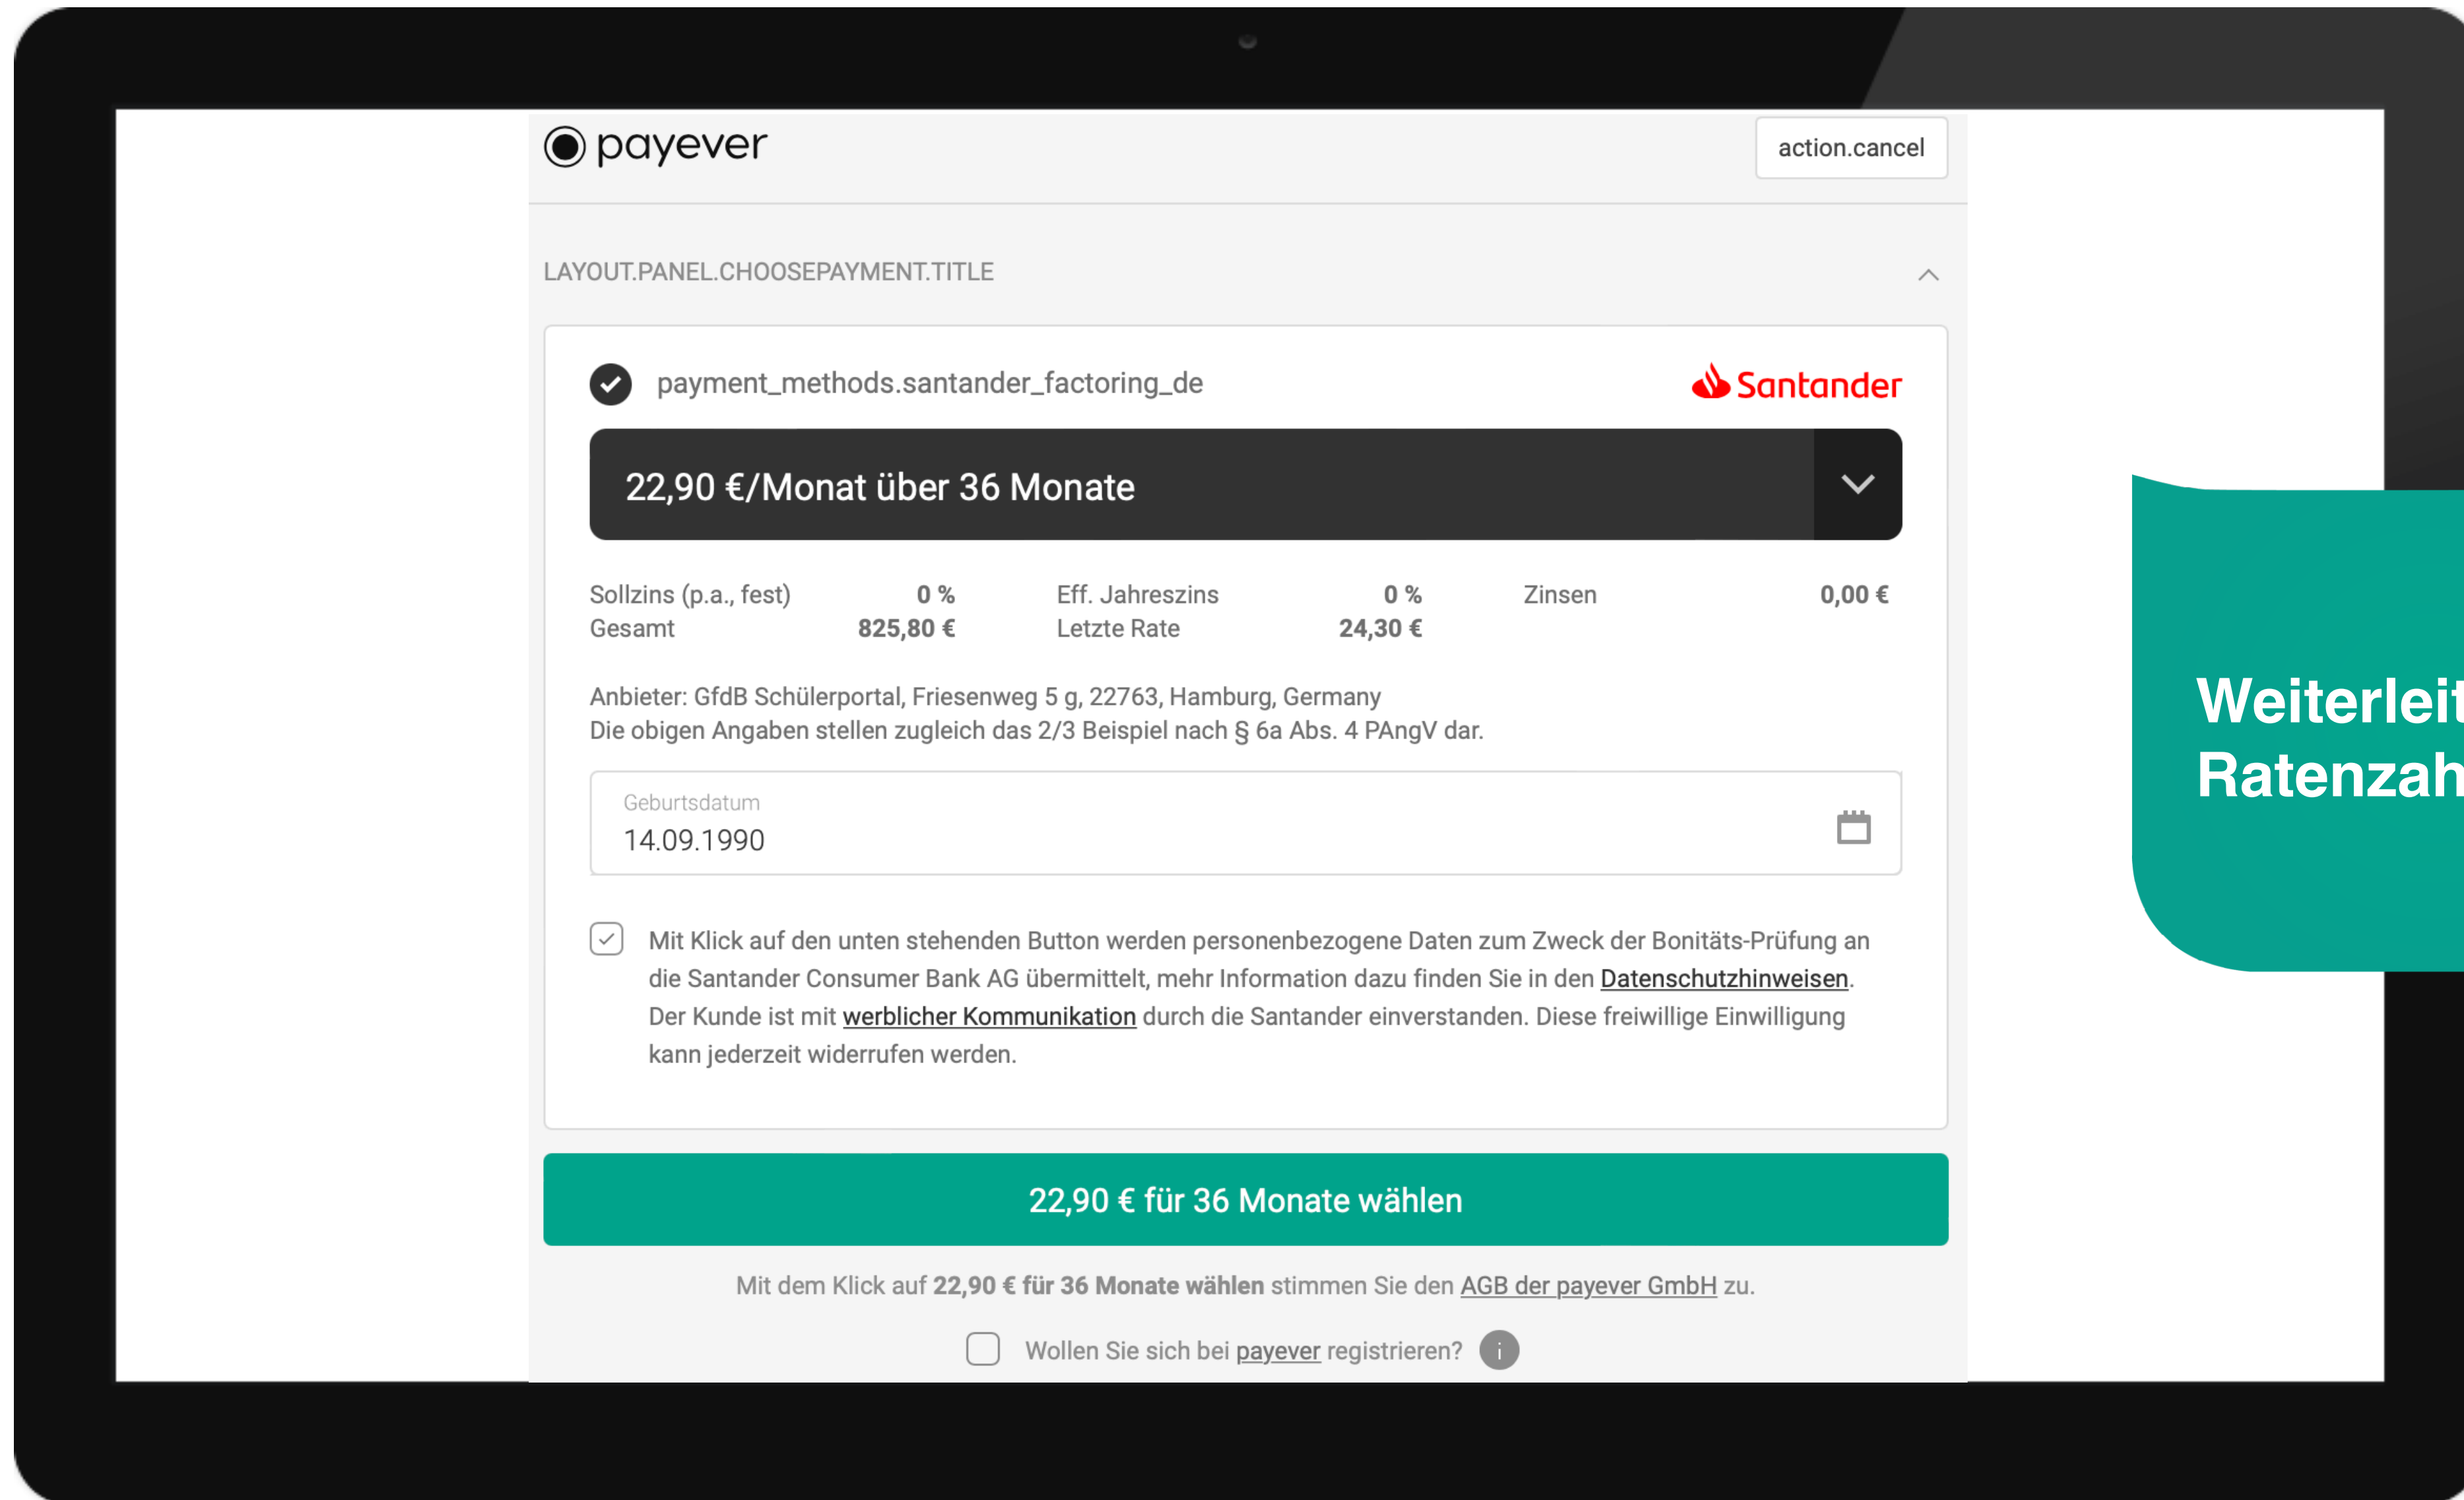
payever

action.cancel

LAYOUT.PANEL.CHOOSEPAYMENT.TITLE

payment_methods.santander_factoring_de

Santander

22,90 €/Monat über 36 Monate

| | | | | | |
|---|---|---|---|---|---|
| Sollzins (p.a., fest) | 0 % | Eff. Jahreszins | 0 % | Zinsen | 0,00 € |
| Gesamt | 825,80 € | Letzte Rate | 24,30 € | | |

Anbieter: GfdB Schülerportal, Friesenweg 5 g, 22763, Hamburg, Germany
Die obigen Angaben stellen zugleich das 2/3 Beispiel nach § 6a Abs. 4 PAngV dar.

Geburtsdatum
14.09.1990

Mit Klick auf den unten stehenden Button werden personenbezogene Daten zum Zweck der Bonitäts-Prüfung an die Santander Consumer Bank AG übermittelt, mehr Information dazu finden Sie in den Datenschutzhinweisen. Der Kunde ist mit werblicher Kommunikation durch die Santander einverstanden. Diese freiwillige Einwilligung kann jederzeit widerrufen werden.

22,90 € für 36 Monate wählen

Mit dem Klick auf 22,90 € für 36 Monate wählen stimmen Sie den AGB der payever GmbH zu.

Wollen Sie sich bei payever registrieren?

Weiterleit
Ratenzah